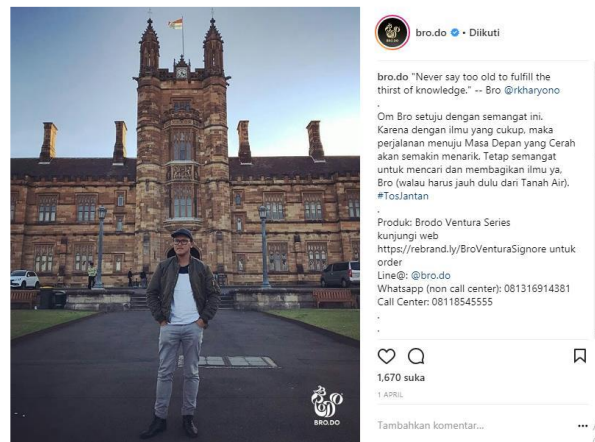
bro.do • Diikuti

bro.do "Never say too old to fulfill the thirst of knowledge." -- Bro @rkharyono
.
Om Bro setuju dengan semangat ini. Karena dengan ilmu yang cukup, maka perjalanan menuju Masa Depan yang Cerah akan semakin menarik. Tetap semangat untuk mencari dan membagikan ilmu ya, Bro (walau harus jauh dulu dari Tanah Air). #TosJantan
.
Produk: Brodo Ventura Series
kunjungi web https://rebrand.ly/BroVenturaSignore untuk order
Line@: @bro.do
Whatsapp (non call center): 081316914381
Call Center: 08118545555
.
.

1,670 suka
1 APRIL

Tambahkan komentar...

BRO.DO